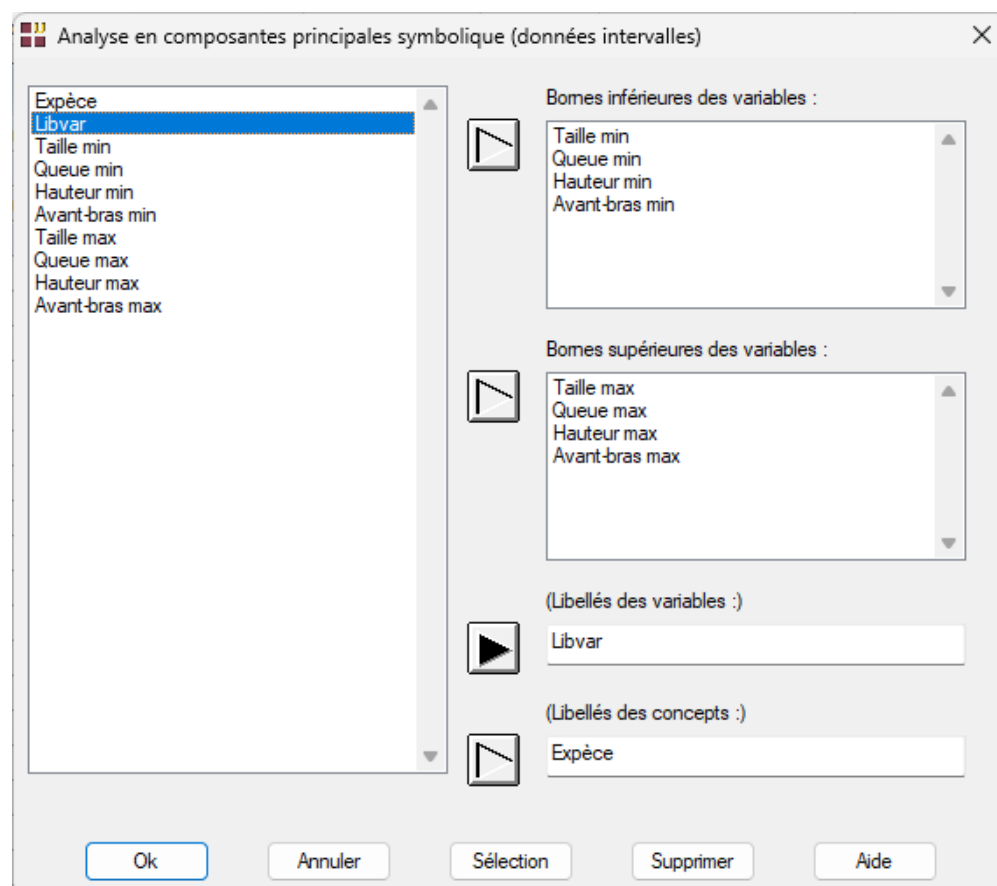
Analyse en composantes principales symbolique (données intervalles)

Expèce
Libvar
Taille min
Queue min
Hauteur min
Avant-bras min
Taille max
Queue max
Hauteur max
Avant-bras max

Bornes inférieures des variables :

Taille min
Queue min
Hauteur min
Avant-bras min

Bornes supérieures des variables :

Taille max
Queue max
Hauteur max
Avant-bras max

(Libellés des variables :)

Libvar

(Libellés des concepts :)

Expèce

Ok Annuler Sélection Supprimer Aide